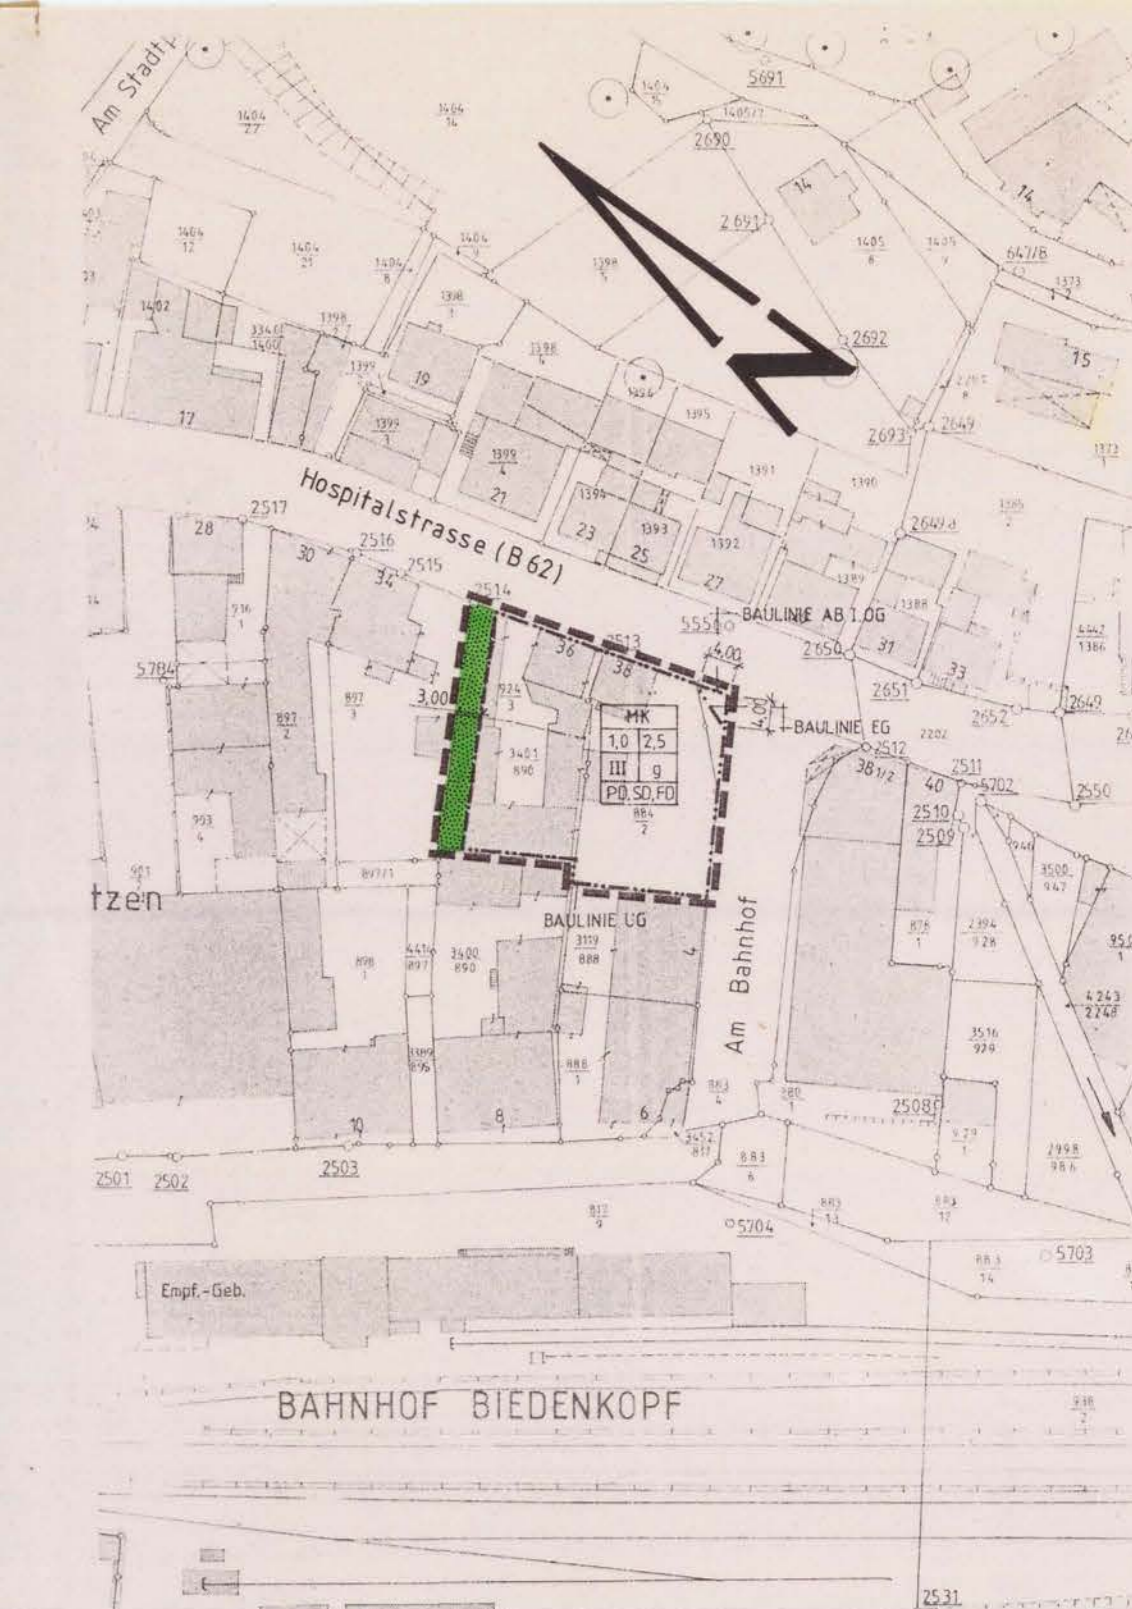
Am Stadtp

5691

2690

14

2691

2692

15

2693

2649

Hospitalstrasse (B 62)

28

2517

30

2516

34

2515

2514

36

2513

38

BAULINIE AB 1.OG

5556

4,00

2650

31

2651

33

2652

2649

5784

3,00

MK

| 1,0 | 2,5 |
|---|---|
| III | g |
| PD,SD,FD | |

BAULINIE EG

2512

38 1/2

40

2511

5702

2510

2509

2550

tzen

BAULINIE UG

Am Bahnhof

10

8

6

2508

2501

2502

2503

5704

5703

Empf.-Geb.

BAHNHOF BIEDENKOPF

2531